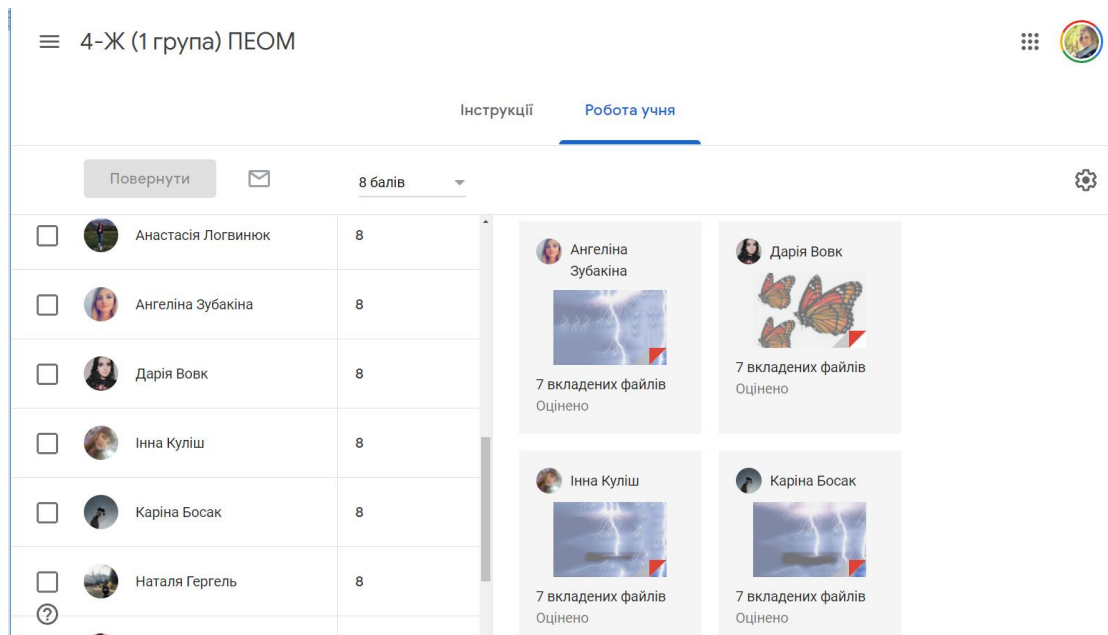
4-Ж (1 група) ПЕОМ

Інструкції Робота учня

Повернути

8 балів

| | |
|---|---|
| Анастасія Логвинюк | 8 |
| Ангеліна Зубакіна | 8 |
| Дарія Вовк | 8 |
| Інна Куліш | 8 |
| Каріна Босак | 8 |
| Наталя Гергель | 8 |

Ангеліна Зубакіна
7 вкладених файлів
Оцінено

Дарія Вовк
7 вкладених файлів
Оцінено

Інна Куліш
7 вкладених файлів
Оцінено

Каріна Босак
7 вкладених файлів
Оцінено

?